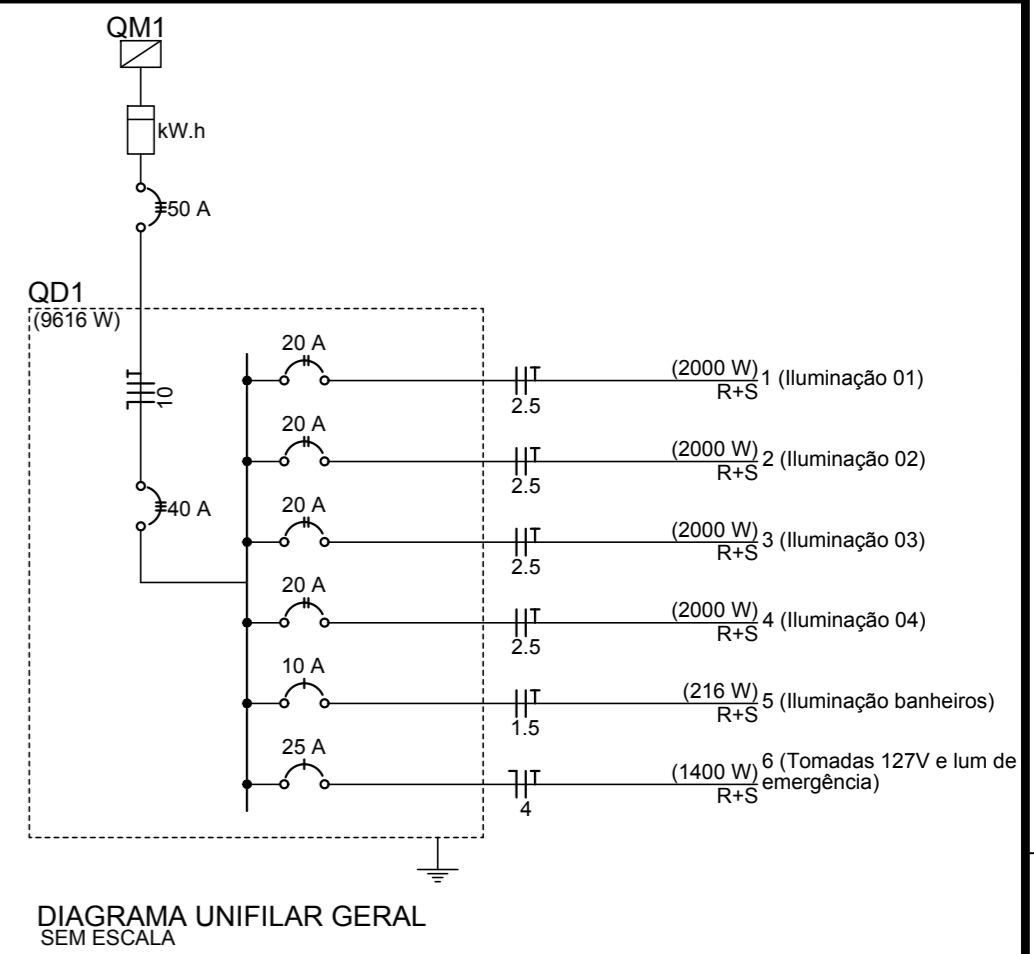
QM1

kW.h

50 A

QD1
(9616 W)

10

40 A

20 A
2.5
(2000 W)
R+S
1 (Iluminação 01)

20 A
2.5
(2000 W)
R+S
2 (Iluminação 02)

20 A
2.5
(2000 W)
R+S
3 (Iluminação 03)

20 A
2.5
(2000 W)
R+S
4 (Iluminação 04)

10 A
1.5
(216 W)
R+S
5 (Iluminação banheiros)

25 A
4
(1400 W)
R+S
6 (Tomadas 127V e lum de emergência)

DIAGRAMA UNIFILAR GERAL
SEM ESCALA